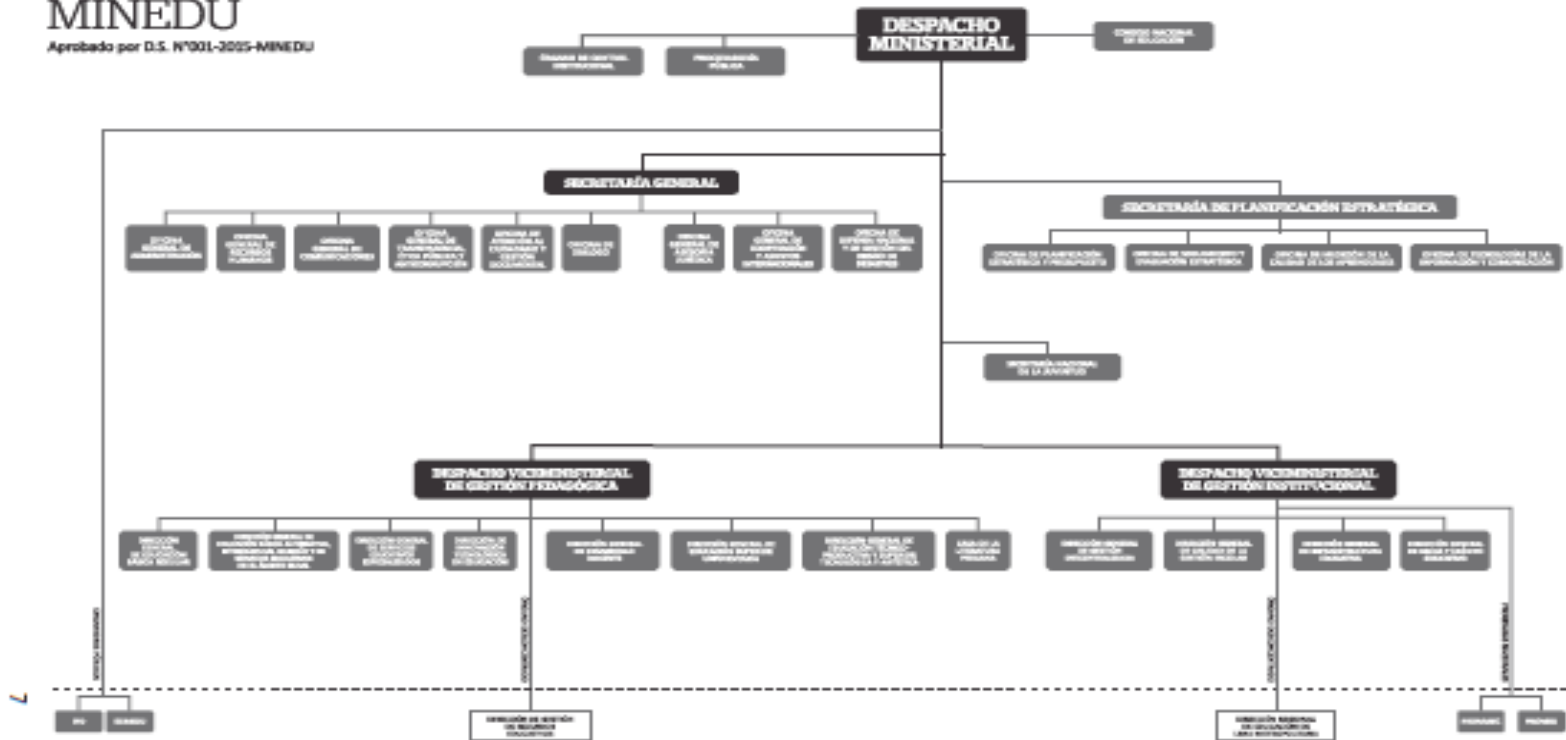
MINEDU
Aprobado por D.S. N°001-2015-MINEDU

DESPACHO MINISTERIAL

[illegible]

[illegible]

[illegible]

SECRETARÍA GENERAL

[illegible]

SECRETARÍA DE PLANIFICACIÓN ESTRATÉGICA

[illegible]

DESPACHO VICEMINISTERIAL DE GESTIÓN PEDAGÓGICA

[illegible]

DESPACHO VICEMINISTERIAL DE GESTIÓN INSTITUCIONAL

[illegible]

7